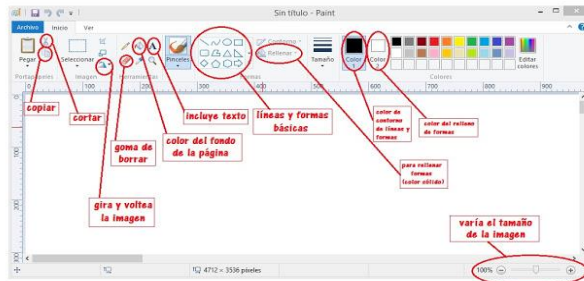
Sin título - Paint

Archivo Inicio Ver

Pegar Seleccionar Pinceles Contorno Rellenar Tamaño Color 1 Color 2 Editar colores

Portapapeles Imagen Herramientas Formas Colores

100 200 300 400 500 600 700 800 900

100 200 300

copiar

cortar

incluye texto

líneas y formas básicas

goma de borrar

color del fondo de la página

color de contorno de líneas y formas

color del relleno de formas

para rellenar formas (color sólido)

gira y voltea la imagen

varía el tamaño de la imagen

4712 × 3536 píxeles

100%